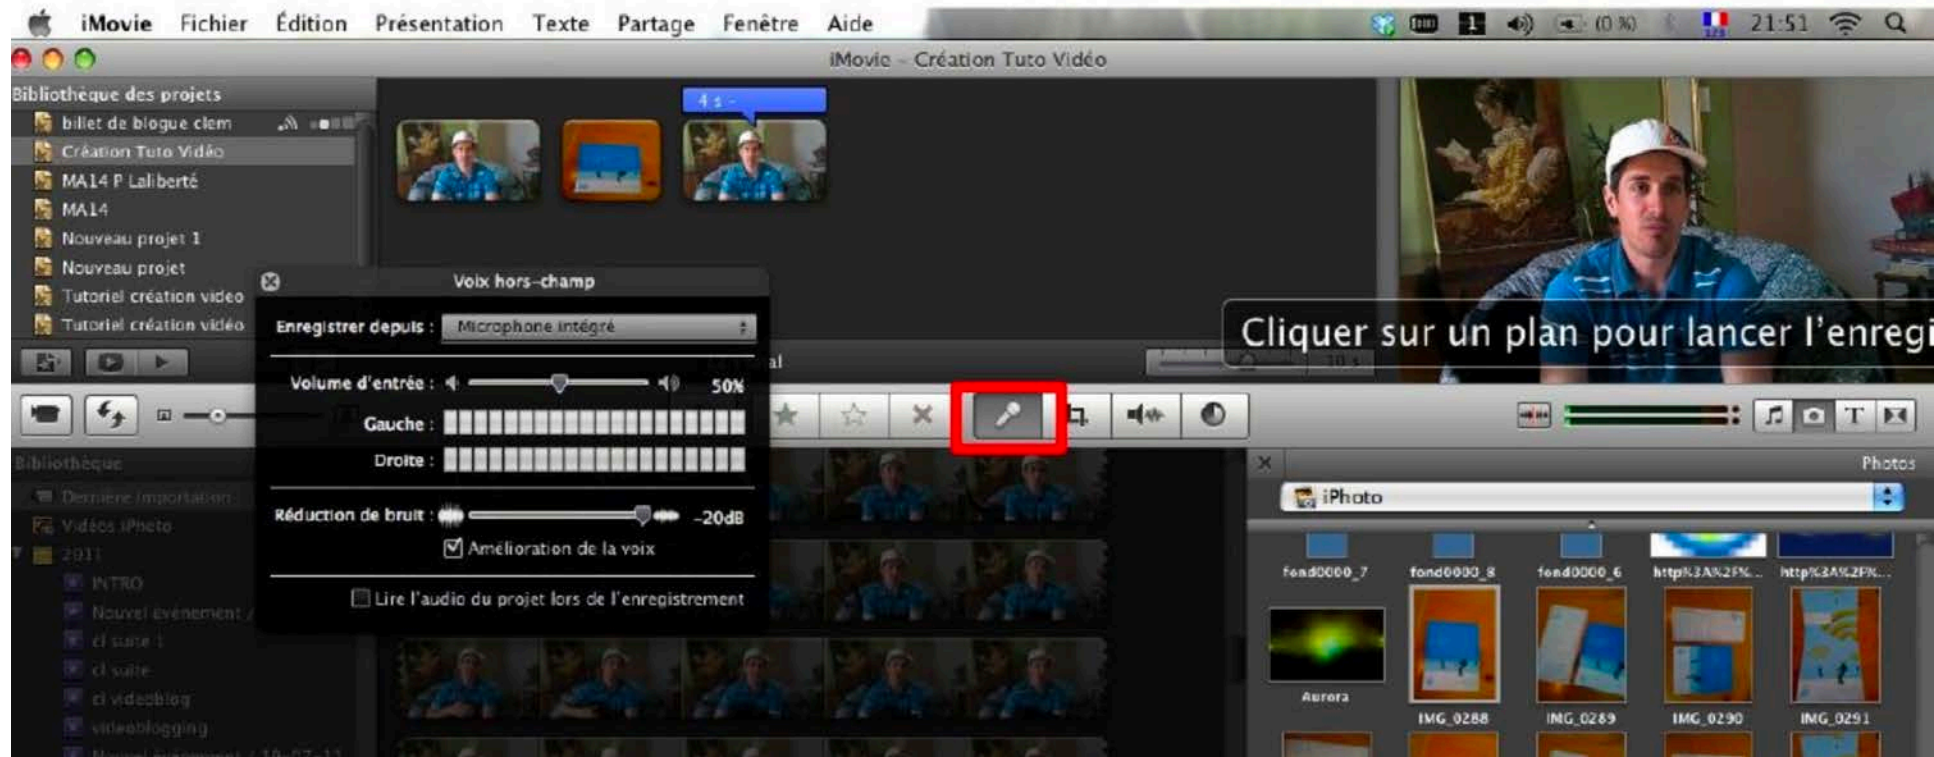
iMovie Fichier Édition Présentation Texte Partage Fenêtre Aide

(0 %) 21:51

iMovie – Création Tuto Vidéo

Bibliothèque des projets
billet de blogue clem
Création Tuto Vidéo
MA14 P Laliberté
MA14
Nouveau projet 1
Nouveau projet
Tutoriel création video
Tutoriel création vidéo

4 s

Cliquer sur un plan pour lancer l'enregi

Voix hors-champ
Enregistrer depuis : Microphone intégré
Volume d'entrée : 50%
Gauche :
Droite :
Réduction de bruit : -20dB
Amélioration de la voix
Lire l'audio du projet lors de l'enregistrement

Bibliothèque
Dernière importation
Vidéos iPhoto
2011
INTRO
Nouvel événement
cl suite 1
cl suite
cl videoblog
videoblogging

Photos
iPhoto
fond0000_7
fond0000_8
fond0000_6
http%3A%2F%...
http%3A%2F%...
Aurora
IMG_0288
IMG_0289
IMG_0290
IMG_0291